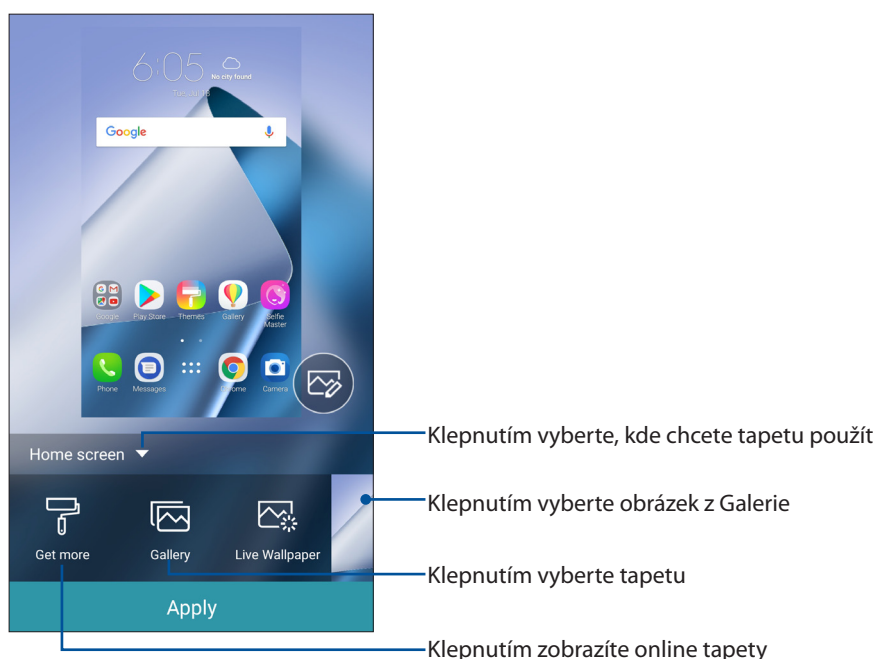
6:05
No city found
Tue, Jan 16

Google

Google
Play Store
Themes
Gallery
Selfie Master

Phone
Messages
Chrome
Camera

Home screen

Get more
Gallery
Live Wallpaper

Apply

Klepnutím vyberte, kde chcete tapetu použít
Klepnutím vyberte obrázek z Galerie
Klepnutím vyberte tapetu
Klepnutím zobrazíte online tapety